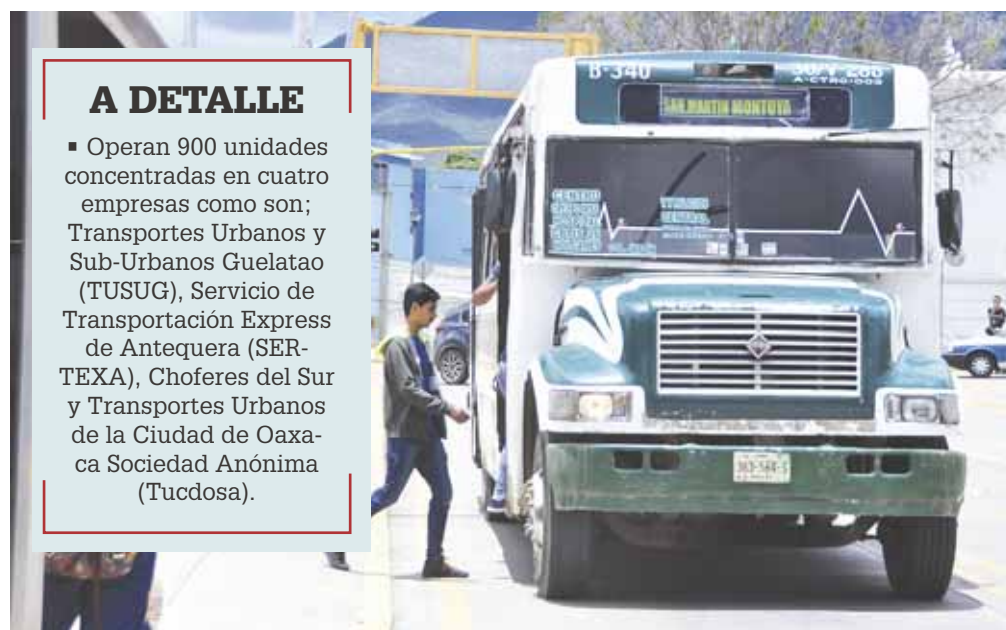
A DETALLE

▪ Operan 900 unidades concentradas en cuatro empresas como son; Transportes Urbanos y Sub-Urbanos Guelatao (TUSUG), Servicio de Transportación Express de Antequera (SERTEXA), Choferes del Sur y Transportes Urbanos de la Ciudad de Oaxaca Sociedad Anónima (Tucdosa).

B-340

SAN MARTIN MONTOYA

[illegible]